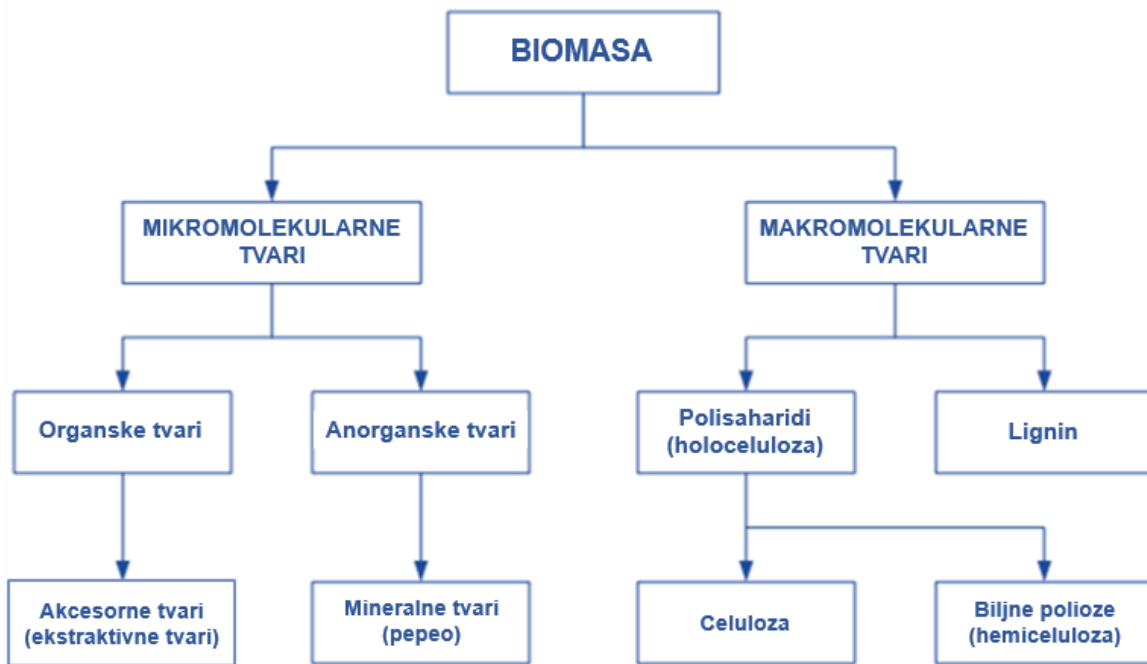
BIOMASA

MIKROMOLEKULARNE TVARI

MAKROMOLEKULARNE TVARI

Organske tvari

Anorganske tvari

Polisaharidi (holoceluloza)

Lignin

Akcesorne tvari (ekstraktivne tvari)

Mineralne tvari (pepeo)

Celuloza

Biljne polioze (hemiceluloza)